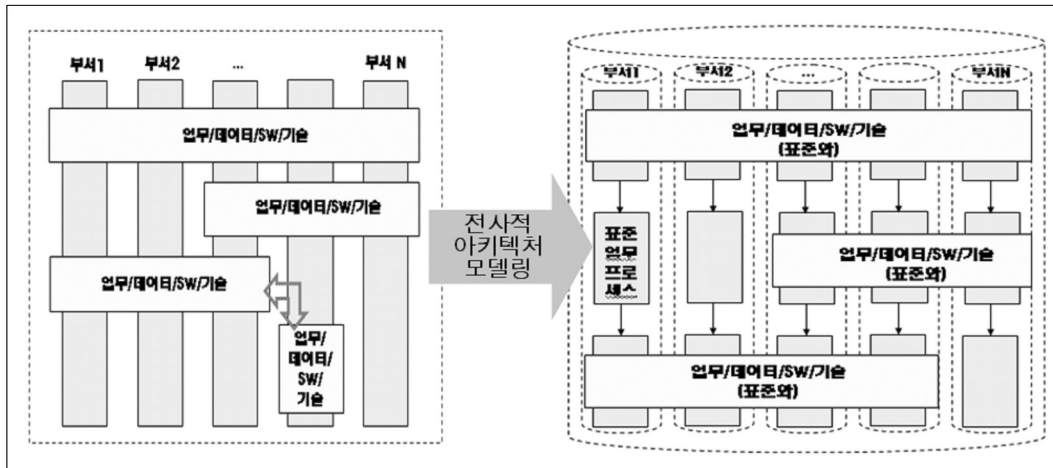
부서1 부서2 ... 부서 N

업무/데이터/SW/기술

업무/데이터/SW/기술

업무/데이터/SW/기술

업무/데이터/SW/기술

전사적 아키텍처 모델링

부서1 부서2 ... 부서N

업무/데이터/SW/기술 (표준화)

표준 업무 프로세스

업무/데이터/SW/기술 (표준화)

업무/데이터/SW/기술 (표준화)